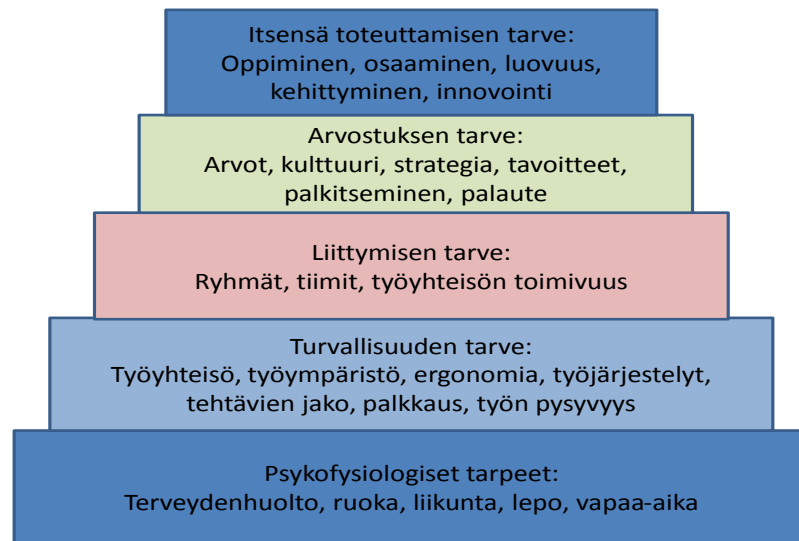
Itsensä toteuttamisen tarve:
Oppiminen, osaaminen, luovuus, kehittyminen, innovointi

Arvostuksen tarve:
Arvot, kulttuuri, strategia, tavoitteet, palkitseminen, palaute

Liittymisen tarve:
Ryhmät, tiimit, työyhteisön toimivuus

Turvallisuuden tarve:
Työyhteisö, työympäristö, ergonomia, työjärjestelyt, tehtävien jako, palkkaus, työn pysyvyys

Psykofysiologiset tarpeet:
Terveydenhuolto, ruoka, liikunta, lepo, vapaa-aika